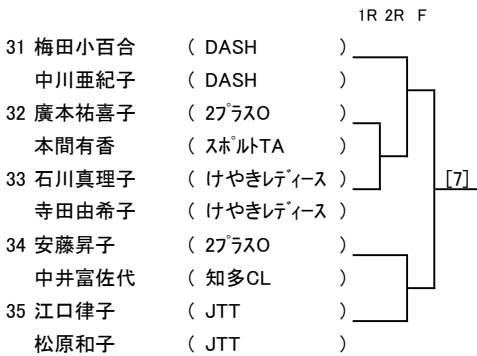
1R 2R F

31 梅田小百合 ( DASH )
中川亜紀子 ( DASH )
32 廣本祐喜子 ( 2ﾌﾟﾗｽO )
本間有香 ( ｽﾎﾟﾙﾄTA )
33 石川真理子 ( けやきﾚﾃﾞｨｰｽ )
寺田由希子 ( けやきﾚﾃﾞｨｰｽ )
34 安藤昇子 ( 2ﾌﾟﾗｽO )
中井富佐代 ( 知多CL )
35 江口律子 ( JTT )
松原和子 ( JTT )

[7]